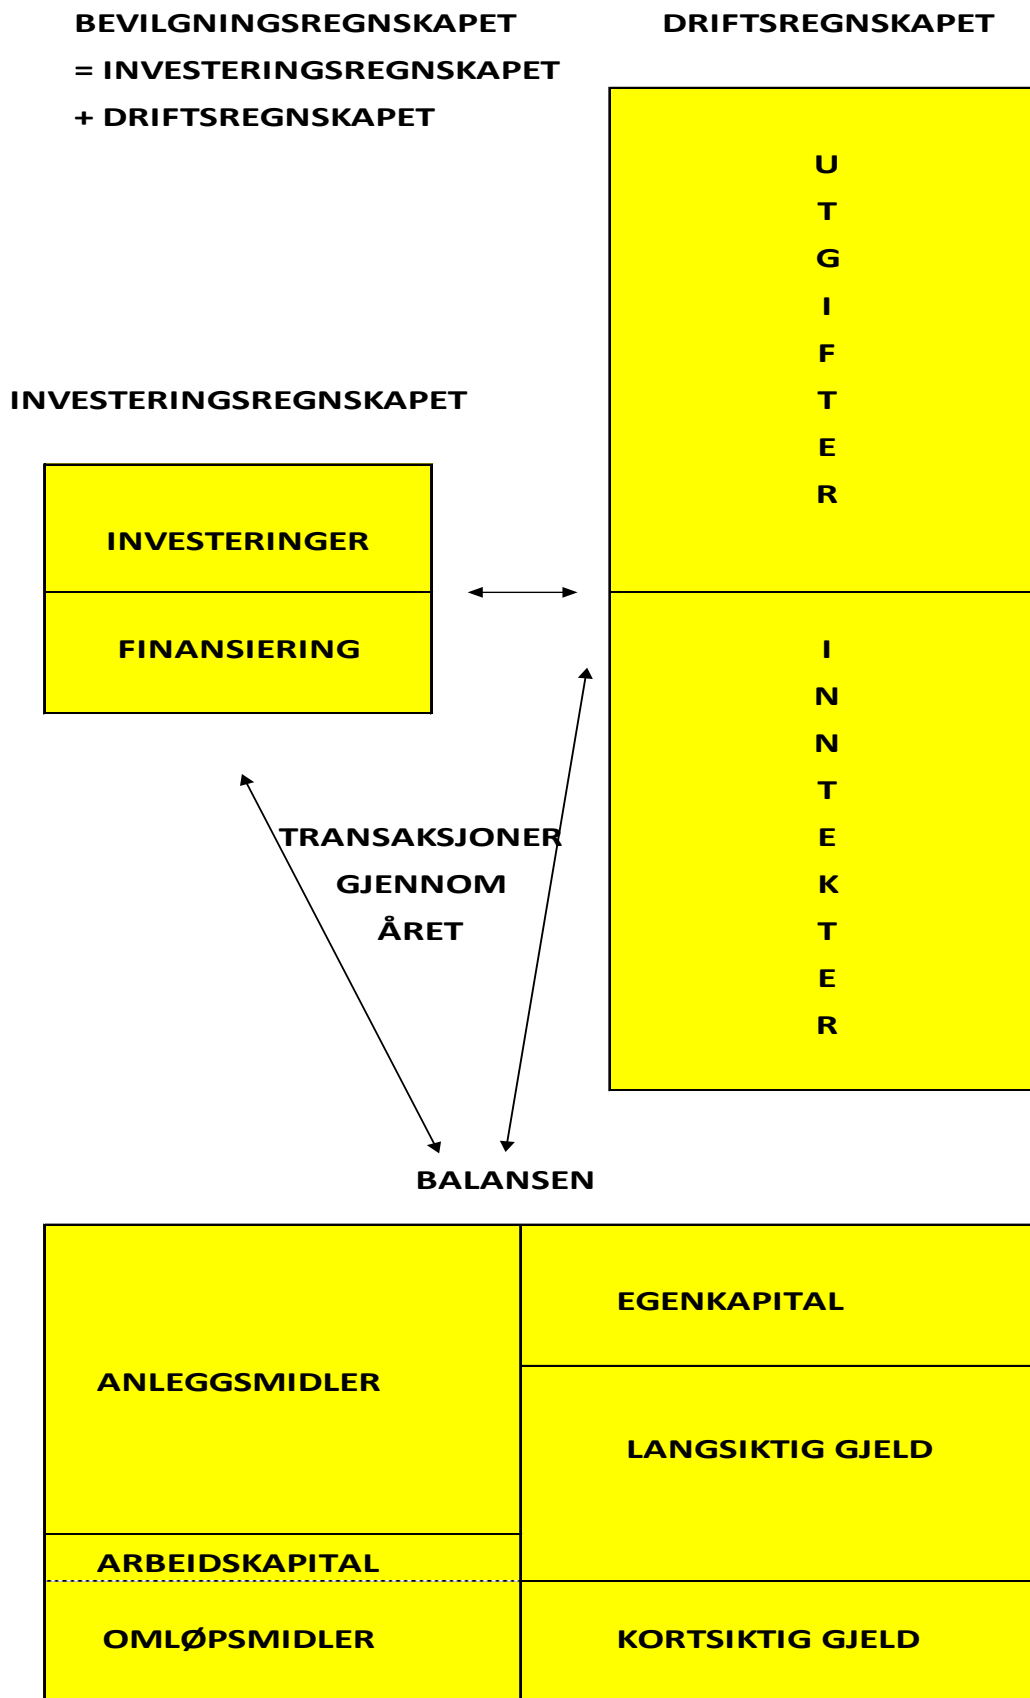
BEVILGNINGSREGNSKAPET

= INVESTERINGSREGNSKAPET

+ DRIFTSREGNSKAPET

DRIFTSREGNSKAPET

U T G I F T E R

INVESTERINGSREGNSKAPET

INVESTERINGER

FINANSIERING

I N N T E K T E R

TRANSAKSJONER GJENNOM ÅRET

BALANSEN

ANLEGGSMIDLER

EGENKAPITAL

LANGSIKTIG GJELD

ARBEIDSKAPITAL

OMLØPSMIDLER

KORTSIKTIG GJELD